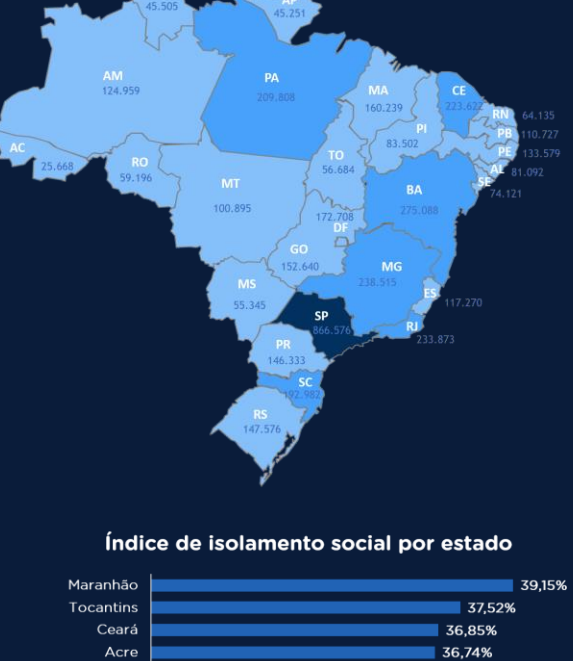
45.505
AP
45.251
AM
124.959
PA
209.808
MA
160.239
CE
223.622
RN
64.135
PB
110.727
PI
83.502
PE
133.579
AL
81.092
SE
74.121
AC
25.668
RO
59.196
TO
56.684
MT
100.895
BA
275.088
172.708
DF
GO
152.640
MG
238.515
MS
55.345
ES
117.270
SP
866.576
RJ
233.873
PR
146.333
SC
192.982
RS
147.576

Índice de isolamento social por estado

| | |
|---|---|
| Maranhão | 39,15% |
| Tocantins | 37,52% |
| Ceará | 36,85% |
| Acre | 36,74% |